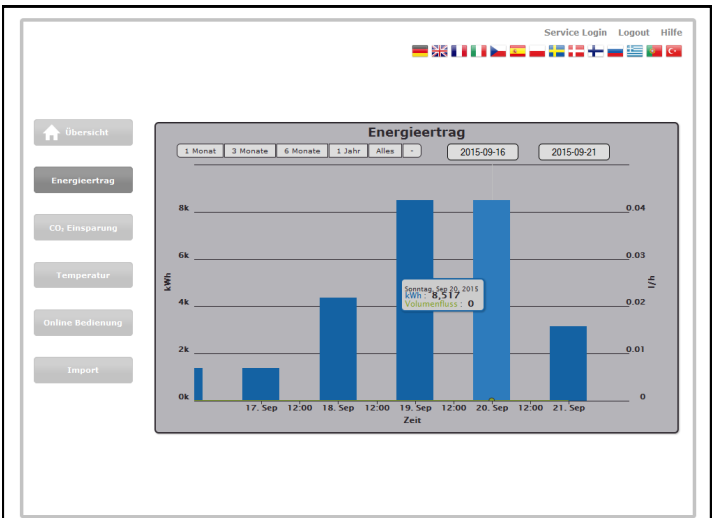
Service Login Logout Hilfe

Übersicht

Energieertrag

$CO_2$ Einsparung

Temperatur

Online Bedienung

Import

Energieertrag

1 Monat 3 Monate 6 Monate 1 Jahr Alles -

2015-09-16 2015-09-21

kWh

8k
6k
4k
2k
0k

l/h

0.04
0.03
0.02
0.01
0

Sonntag, Sep 20, 2015
kWh: 8,517
Volumenfluss: 0

17. Sep 12:00 18. Sep 12:00 19. Sep 12:00 20. Sep 12:00 21. Sep

Zeit